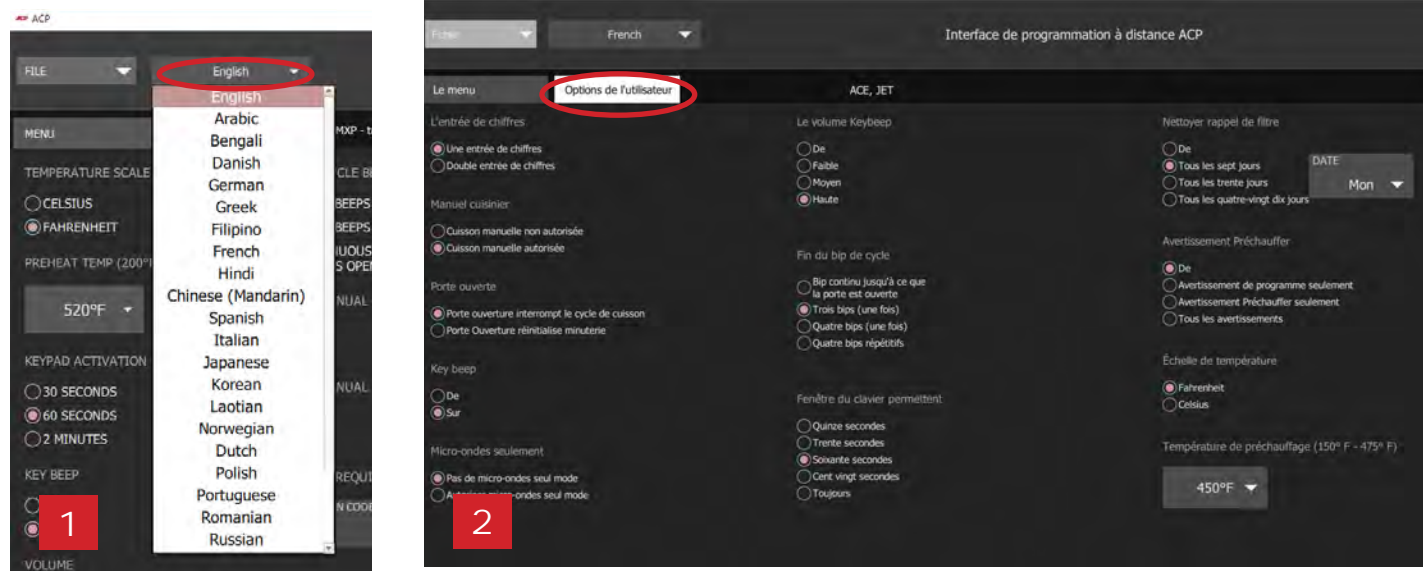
ACP

FILE
English

English
Arabic
Bengali
Danish
German
Greek
Filipino
French
Hindi
Chinese (Mandarin)
Spanish
Italian
Japanese
Korean
Laotian
Norwegian
Dutch
Polish
Portuguese
Romanian
Russian

MENU
MXP - t

TEMPERATURE SCALE
CELSIUS
FAHRENHEIT

CLE B
BEEPS
BEEPS
IUOUS
S OPE

PREHEAT TEMP (200°
520°F

NUAL

KEYPAD ACTIVATION
30 SECONDS
60 SECONDS
2 MINUTES

NUAL

KEY BEEP

REQU
N COD

VOLUME

1

Fichier
French
Interface de programmation à distance ACP

Le menu
Options de l'utilisateur
ACE, JET

L'entrée de chiffres
Une entrée de chiffres
Double entrée de chiffres

Manuel cuisinier
Cuisson manuelle non autorisée
Cuisson manuelle autorisée

Porte ouverte
Porte ouverture interrompt le cycle de cuisson
Porte Ouverture réinitialise minuterie

Key beep
De
Sur

Micro-ondes seulement
Pas de micro-ondes seul mode
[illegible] micro-ondes seul mode

Le volume Keybeep
De
Faible
Moyen
Haute

Fin du bip de cycle
Bip continu jusqu'à ce que la porte est ouverte
Trois bips (une fois)
Quatre bips (une fois)
Quatre bips répétitifs

Fenêtre du clavier permettent
Quinze secondes
Trente secondes
Soixante secondes
Cent vingt secondes
Toujours

Nettoyer rappel de filtre
De
Tous les sept jours
Tous les trente jours
Tous les quatre-vingt dix jours
DATE
Mon

Avertissement Préchauffer
De
Avertissement de programme seulement
Avertissement Préchauffer seulement
Tous les avertissements

Échelle de température
Fahrenheit
Celsius

Température de préchauffage (150° F - 475° F)
450°F

2